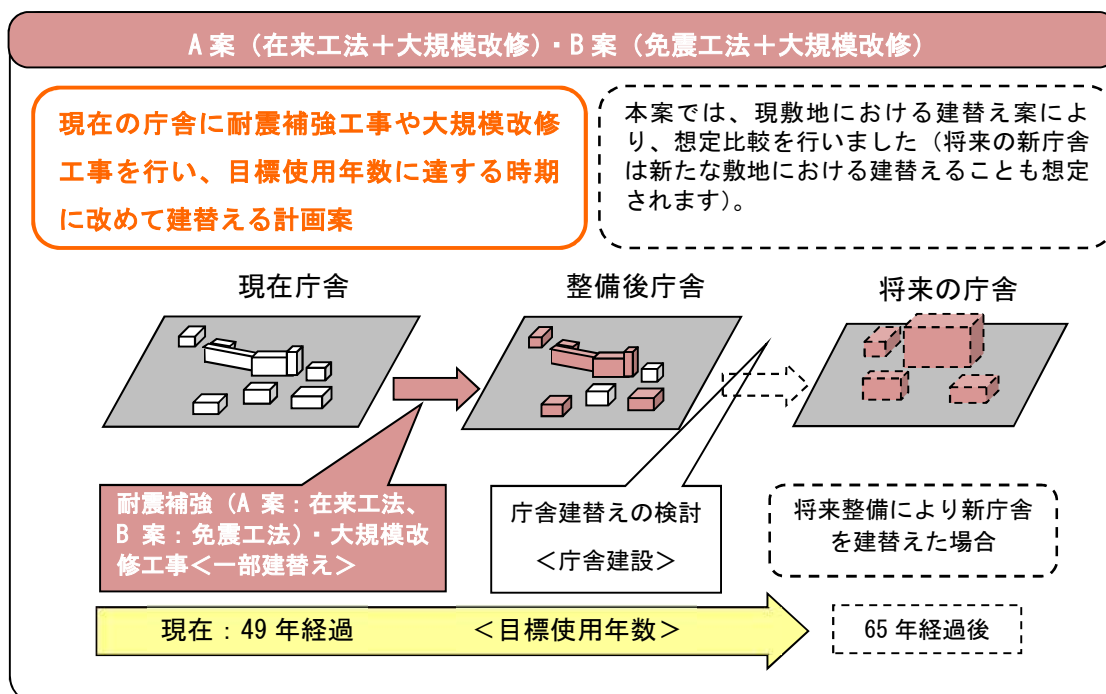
A 案（在来工法＋大規模改修）・B 案（免震工法＋大規模改修）

現在の庁舎に耐震補強工事や大規模改修工事を行い、目標使用年数に達する時期に改めて建替える計画案

本案では、現敷地における建替え案により、想定比較を行いました（将来の新庁舎は新たな敷地における建替えることも想定されます）。

現在庁舎

整備後庁舎

将来の庁舎

耐震補強（A 案：在来工法、B 案：免震工法）・大規模改修工事＜一部建替え＞

庁舎建替えの検討
＜庁舎建設＞

将来整備により新庁舎を建替えた場合

現在：49 年経過　＜目標使用年数＞

65 年経過後